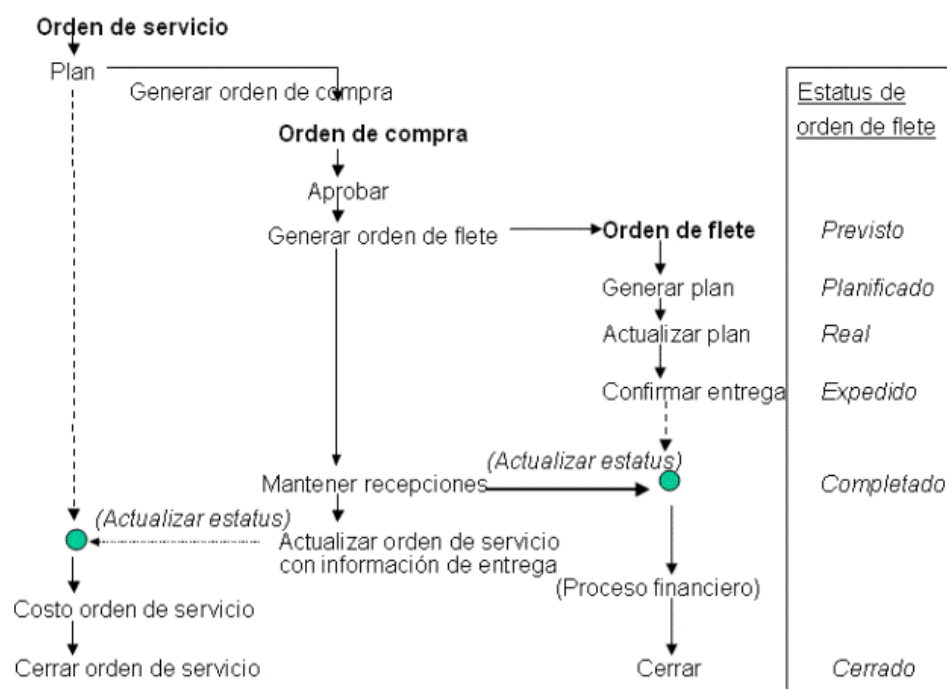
Orden de servicio

Plan

Generar orden de compra

Orden de compra

Aprobar

Generar orden de flete

Orden de flete

Generar plan

Actualizar plan

Confirmar entrega

(Actualizar estatus)

Mantener recepciones

(Actualizar estatus)

Actualizar orden de servicio con información de entrega

(Proceso financiero)

Costo orden de servicio

Cerrar orden de servicio

Cerrar

Estatus de orden de flete

Previsto

Planificado

Real

Expedido

Completado

Cerrado